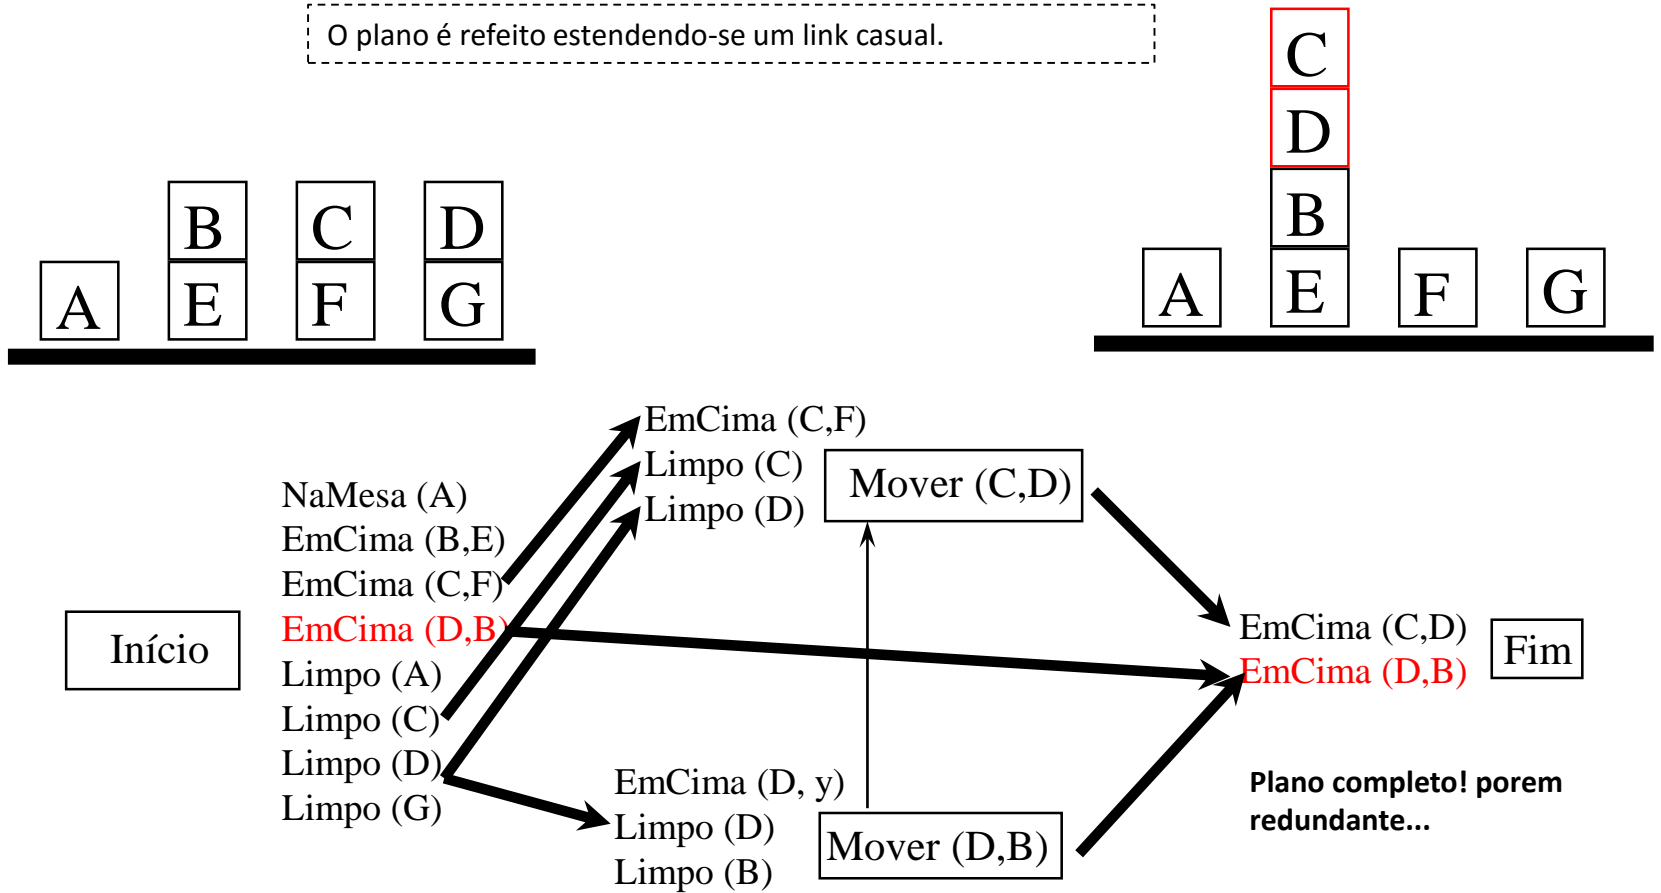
O plano é refeito estendendo-se um link casual.

B C D
A E F G

C
D
B
A E F G

EmCima (C,F)
Limpo (C)
Limpo (D)

Mover (C,D)

NaMesa (A)
EmCima (B,E)
EmCima (C,F)
EmCima (D,B)
Limpo (A)
Limpo (C)
Limpo (D)
Limpo (G)

Início

EmCima (C,D)
EmCima (D,B)

Fim

EmCima (D, y)
Limpo (D)
Limpo (B)

Mover (D,B)

Plano completo! porem redundante...